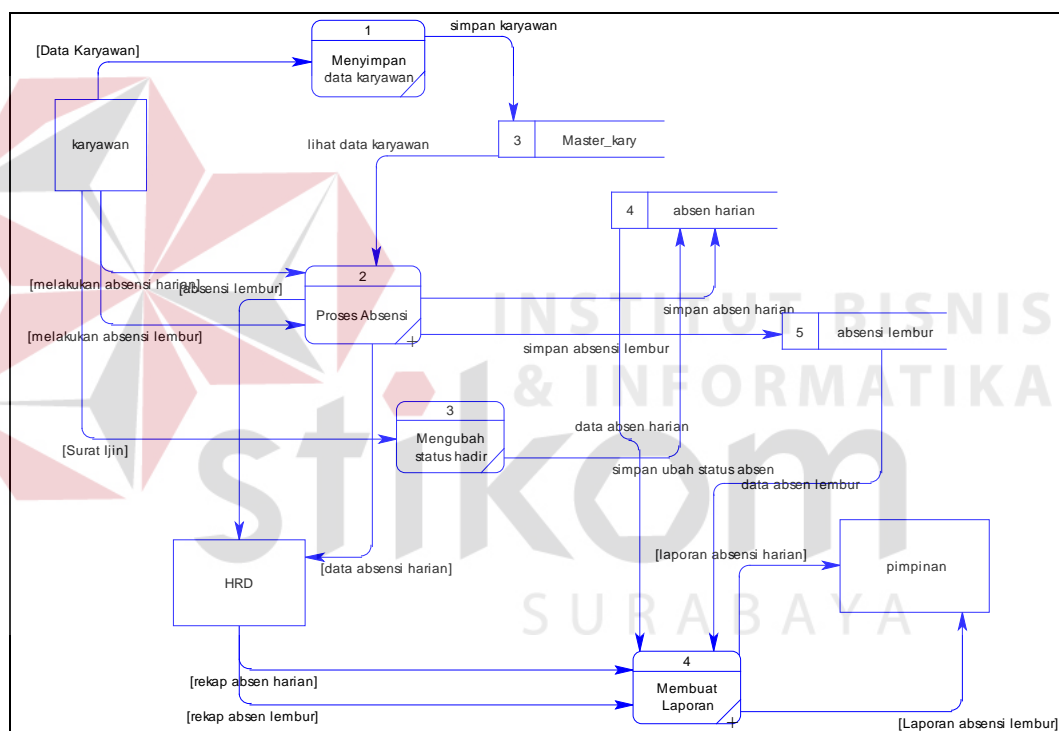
[Data Karyawan]

1

Menyimpan data karyawan

simpan karyawan

karyawan

3 Master_kary

lihat data karyawan

4 absen harian

[melakukan absensi harian]

[absensi lembur]

2

Proses Absensi

simpan absen harian

5 absensi lembur

[melakukan absensi lembur]

simpan absensi lembur

3

Mengubah status hadir

data absen harian

[Surat Ijin]

simpan ubah status absen

data absen lembur

[laporan absensi harian]

pimpinan

HRD

[data absensi harian]

4

Membuat Laporan

[rekap absen harian]

[rekap absen lembur]

[Laporan absensi lembur]

INSTITUT BISNIS & INFORMATIKA

stikom

SURABAYA